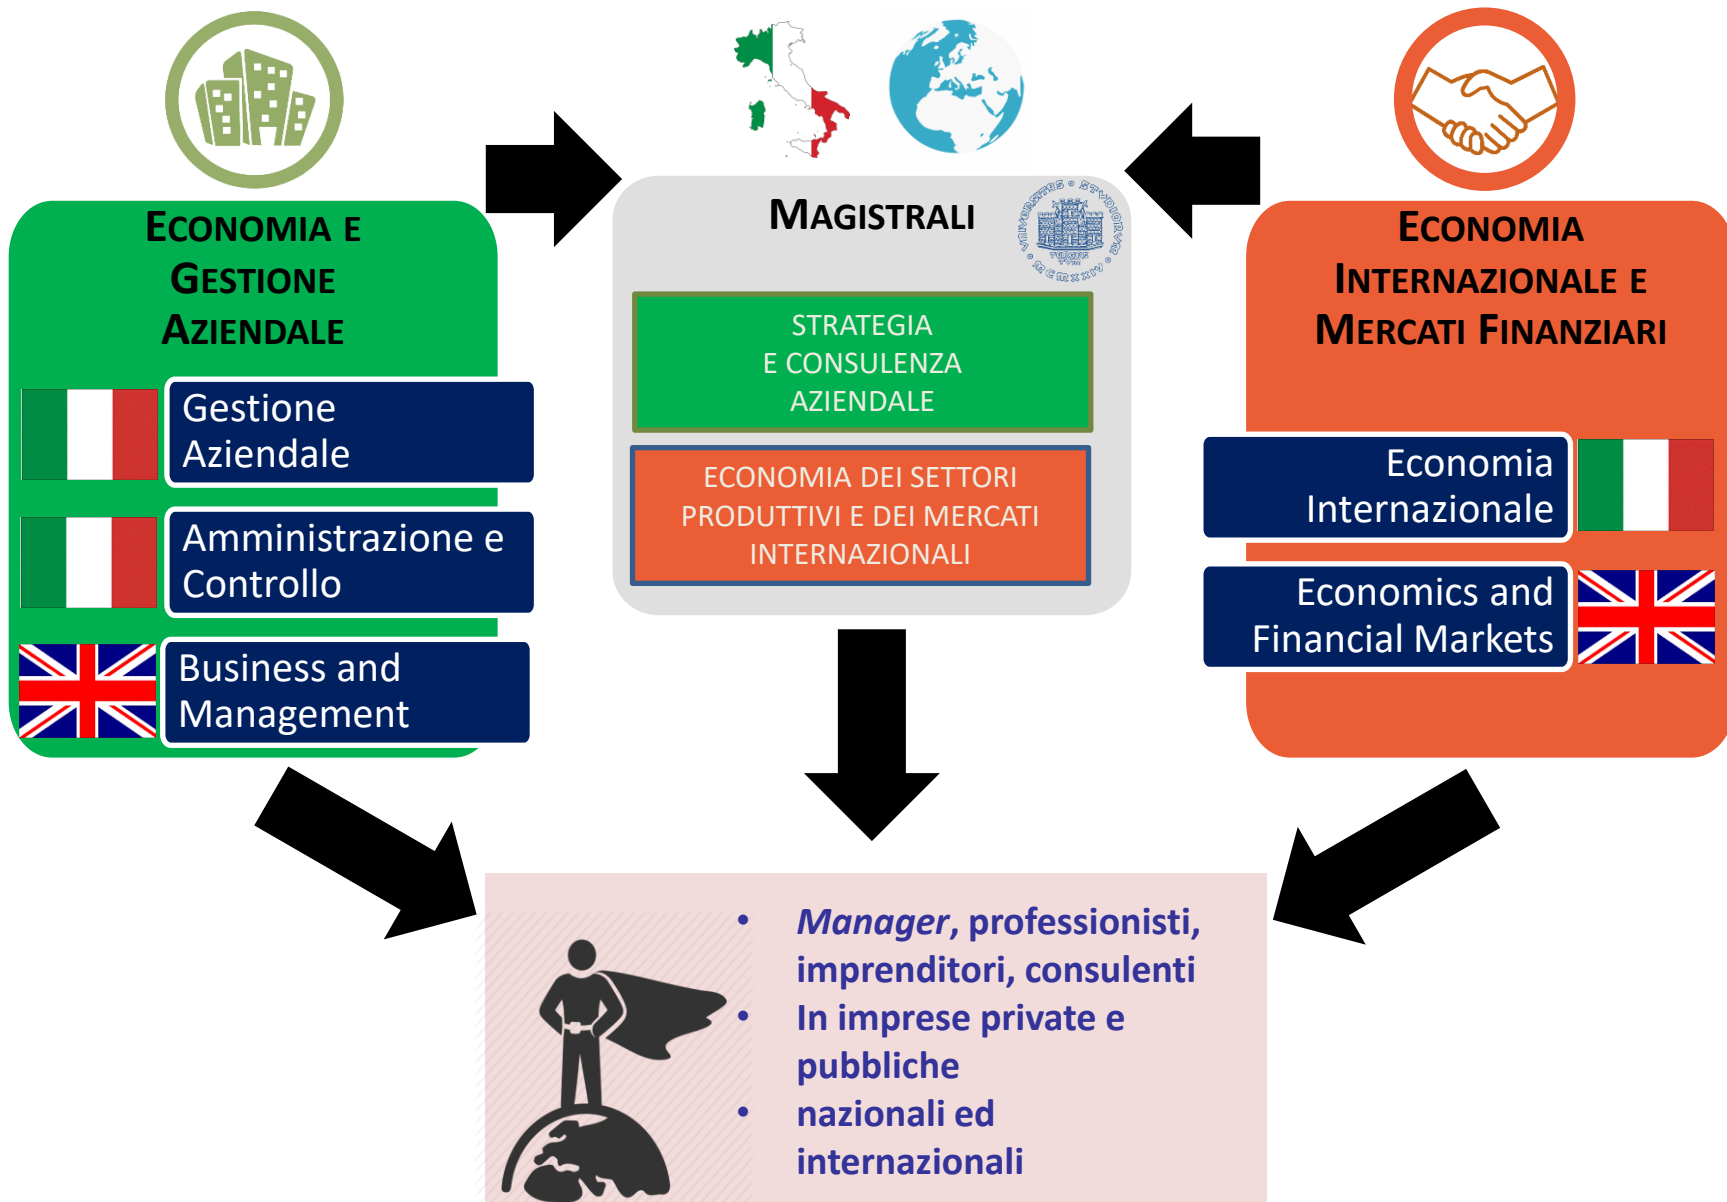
ECONOMIA E GESTIONE AZIENDALE

Gestione Aziendale

Amministrazione e Controllo

Business and Management

MAGISTRALI

STRATEGIA E CONSULENZA AZIENDALE

ECONOMIA DEI SETTORI PRODUTTIVI E DEI MERCATI INTERNAZIONALI

ECONOMIA INTERNAZIONALE E MERCATI FINANZIARI

Economia Internazionale

Economics and Financial Markets

• *Manager*, professionisti, imprenditori, consulenti
• In imprese private e pubbliche
• nazionali ed internazionali